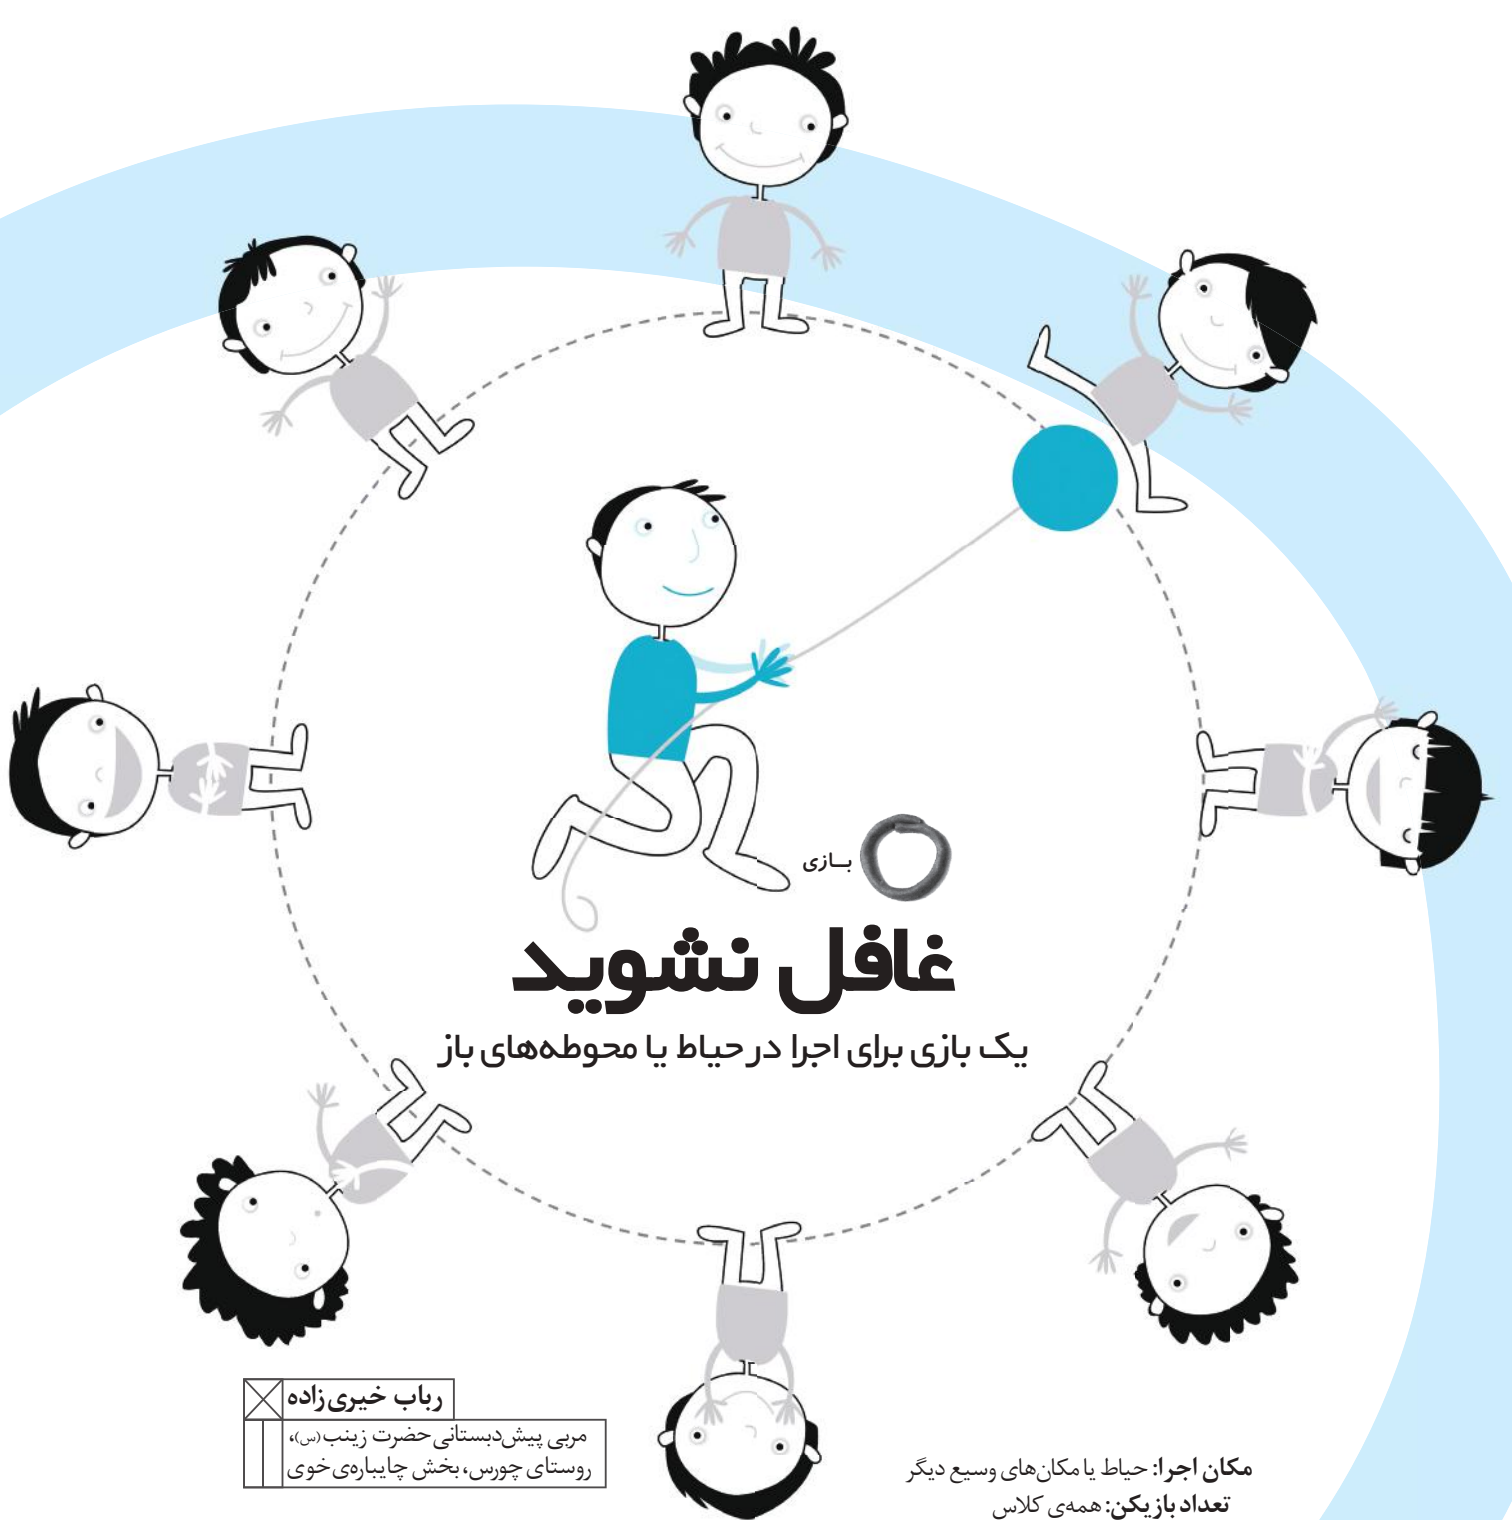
بـازی

غافل نشوید

یک بازی برای اجرا در حیاط یا محوطه‌های باز

رباب خیری‌زاده

مربی پیش‌دبستانی حضرت زینب (س)، روستای چورس، بخش چایباره‌ی خوی

مکان اجرا: حیاط یا مکان‌های وسیع دیگر
تعداد بازیکن: همه‌ی کلاس